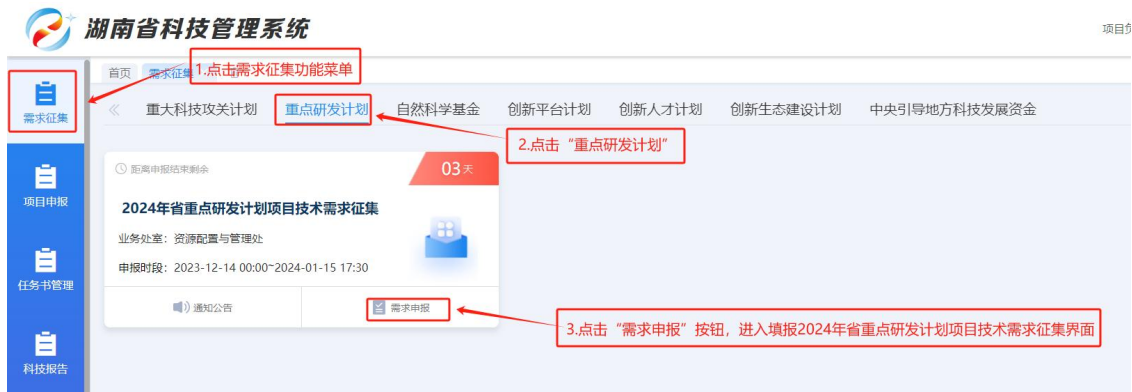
湖南省科技管理系统

项目分

需求征集

项目申报

任务书管理

科技报告

首页 需求征集

1.点击需求征集功能菜单

« 重大科技攻关计划 重点研发计划 自然科学基金 创新平台计划 创新人才计划 创新生态建设计划 中央引导地方科技发展资金

2.点击“重点研发计划”

距离申报结束剩余

03天

2024年省重点研发计划项目技术需求征集

业务处室：资源配置与管理处

申报时段：2023-12-14 00:00~2024-01-15 17:30

通知公告

需求申报

3.点击“需求申报”按钮，进入填报2024年省重点研发计划项目技术需求征集界面